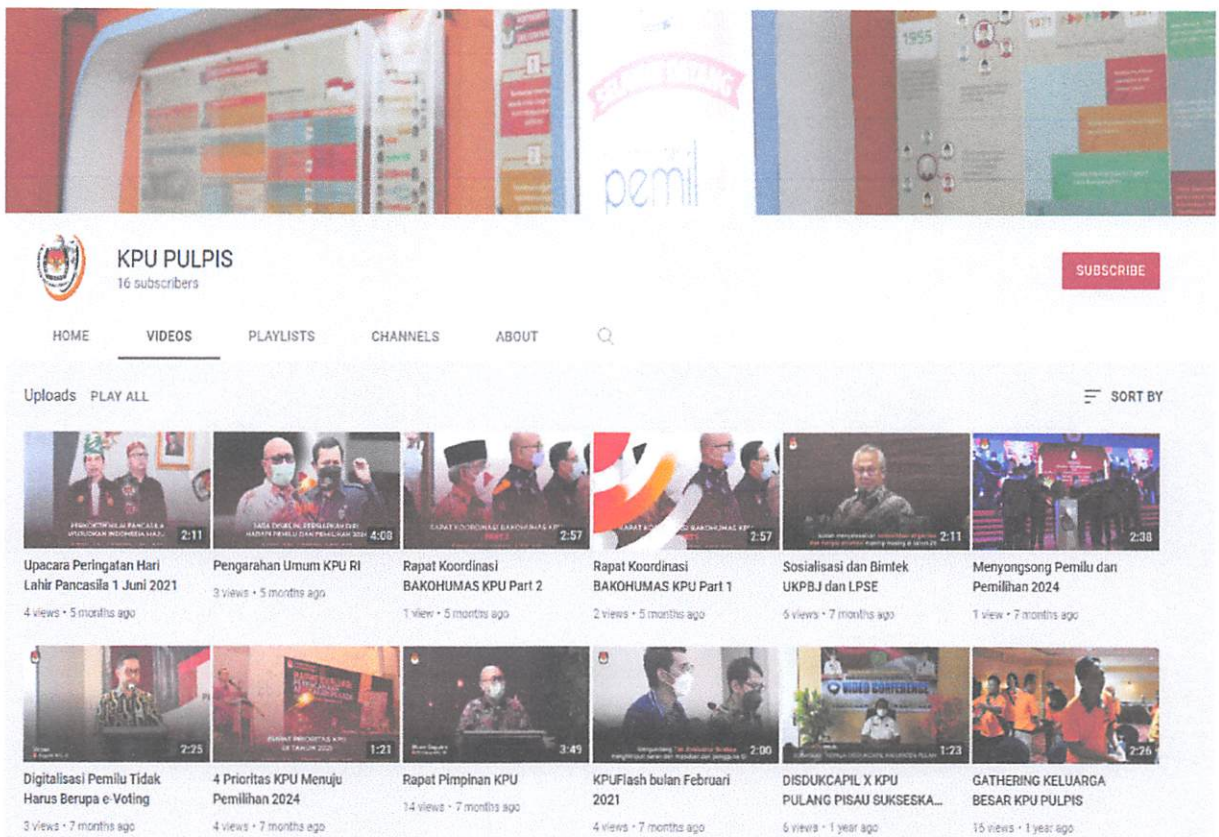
KPU PULPIS
16 subscribers

SUBSCRIBE

HOME VIDEOS PLAYLISTS CHANNELS ABOUT

Uploads PLAY ALL

SORT BY

2:11
Upacara Peringatan Hari Lahir Pancasila 1 Juni 2021
4 views • 5 months ago

4:08
Pengarahan Umum KPU RI
3 views • 5 months ago

2:57
Rapat Koordinasi BAKOHUMAS KPU Part 2
1 view • 5 months ago

2:57
Rapat Koordinasi BAKOHUMAS KPU Part 1
2 views • 5 months ago

2:11
Sosialisasi dan Bimtek UKPBJ dan LPSE
6 views • 7 months ago

2:38
Menyongsong Pemilu dan Pemilihan 2024
1 view • 7 months ago

2:25
Digitalisasi Pemilu Tidak Harus Berupa e-Voting
3 views • 7 months ago

1:21
4 Prioritas KPU Menuju Pemilihan 2024
4 views • 7 months ago

3:49
Rapat Pimpinan KPU
14 views • 7 months ago

2:00
KPUFlash bulan Februari 2021
4 views • 7 months ago

1:23
DISDUKCAPIL X KPU PULANG PISAU SUKSESKA...
6 views • 1 year ago

2:26
GATHERING KELUARGA BESAR KPU PULPIS
15 views • 1 year ago